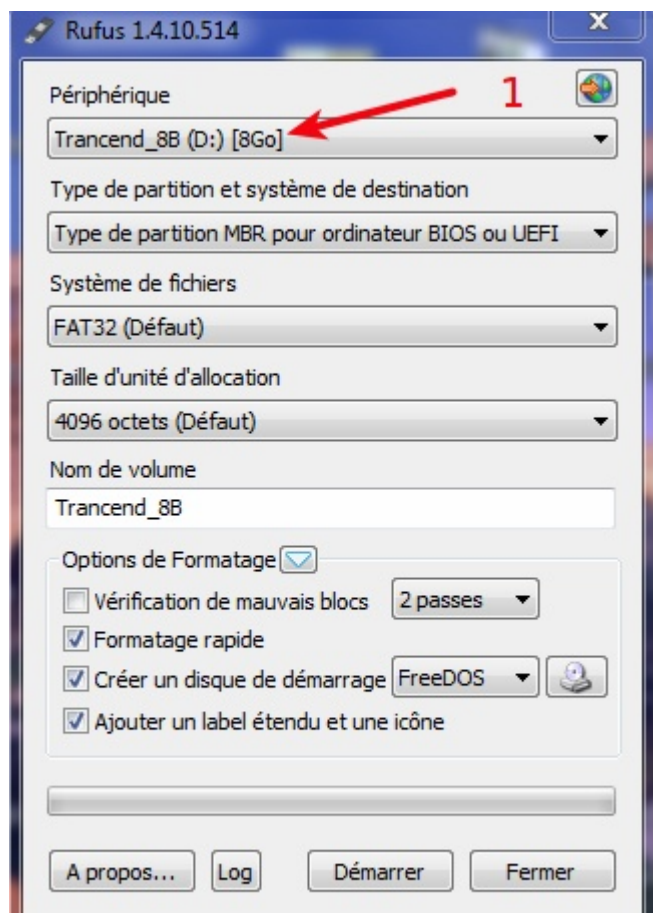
Rufus 1.4.10.514

Périphérique

1

Trancend_8B (D:) [8Go]

Type de partition et système de destination

Type de partition MBR pour ordinateur BIOS ou UEFI

Système de fichiers

FAT32 (Défaut)

Taille d'unité d'allocation

4096 octets (Défaut)

Nom de volume

Trancend_8B

Options de Formatage

Vérification de mauvais blocs

2 passes

Formatage rapide

Créer un disque de démarrage

FreeDOS

Ajouter un label étendu et une icône

A propos...

Log

Démarrer

Fermer